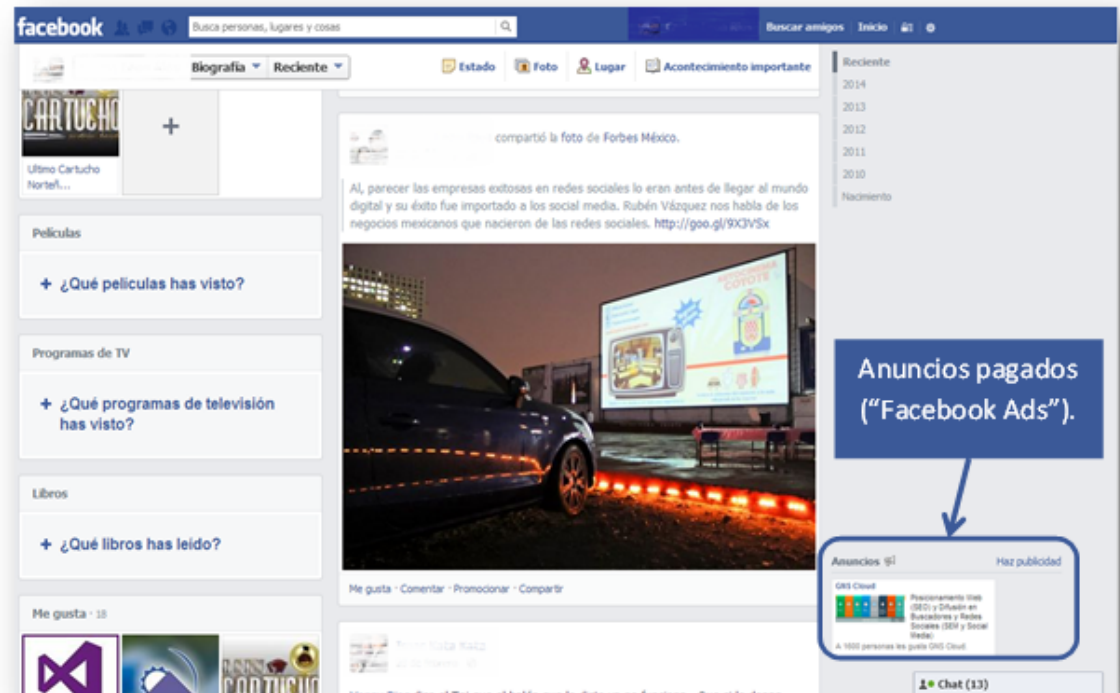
facebook Busca personas, lugares y cosas Buscar amigos Inicio

Biografía Reciente

Estado Foto Lugar Acontecimiento importante

Reciente
2014
2013
2012
2011
2010
Nacimiento

CARTUCHO
Ultimo Cartucho Norteñ...

+

Películas
+ ¿Qué películas has visto?

Programas de TV
+ ¿Qué programas de televisión has visto?

Libros
+ ¿Qué libros has leído?

Me gusta · 18

compartió la foto de Forbes México.

Al, parecer las empresas exitosas en redes sociales lo eran antes de llegar al mundo digital y su éxito fue importado a los social media. Rubén Vázquez nos habla de los negocios mexicanos que nacieron de las redes sociales. http://goo.gl/9X3VSx

Me gusta · Comentar · Promocionar · Compartir

Anuncios pagados ("Facebook Ads").

Anuncios Haz publicidad
GNS Cloud
Posicionamiento Web (SEO) y Difusión en Buscadores y Redes Sociales (SEM y Social Media)
A 1600 personas les gusta GNS Cloud.

Chat (13)